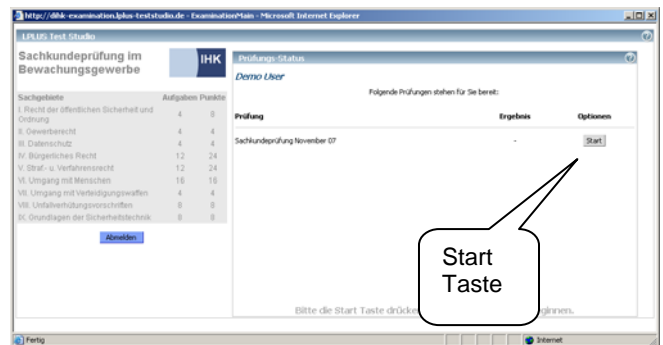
http://dihk-examination.lplus-teststudio.de - ExaminationMain - Microsoft Internet Explorer

LPLUS Test Studio

Sachkundeprüfung im Bewachungsgewerbe

IHK

| Sachgebiete | Aufgaben | Punkte |
|---|---|---|
| I. Recht der öffentlichen Sicherheit und Ordnung | 4 | 8 |
| II. Gewerberecht | 4 | 4 |
| III. Datenschutz | 4 | 4 |
| IV. Bürgerliches Recht | 12 | 24 |
| V. Straf- u. Verfahrensrecht | 12 | 24 |
| VI. Umgang mit Menschen | 16 | 16 |
| VII. Umgang mit Verteidigungswaffen | 4 | 4 |
| VIII. Unfallverhütungsvorschriften | 8 | 8 |
| IX. Grundlagen der Sicherheitstechnik | 8 | 8 |

Abmelden

Prüfungs-Status

Demo User

Folgende Prüfungen stehen für Sie bereit:

| Prüfung | Ergebnis | Optionen |
|---|---|---|
| Sachkundeprüfung November 07 | - | Start |

Start Taste

Bitte die Start Taste drück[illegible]ginnen.

Fertig

Internet